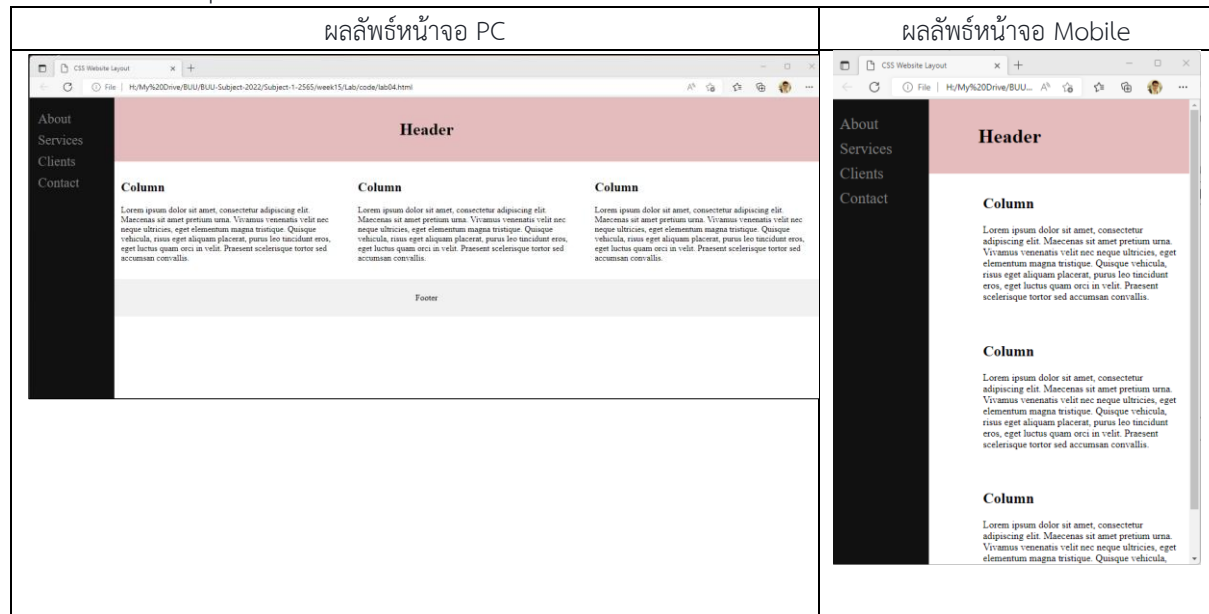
| ผลลัพธ์หน้าจอ PC | ผลลัพธ์หน้าจอ Mobile |
|---|---|
| CSS Website Layout × + File \| H:/My%20Drive/BUU/BUU-Subject-2022/Subject-1-2565/week15/Lab/code/lab04.html About Services Clients Contact Header Column Lorem ipsum dolor sit amet, consectetur adipiscing elit. Maecenas sit amet pretium urna. Vivamus venenatis velit nec neque ultricies, eget elementum magna tristique. Quisque vehicula, risus eget aliquam placerat, purus leo tincidunt eros, eget luctus quam orci in velit. Praesent scelerisque tortor sed accumsan convallis. Column Lorem ipsum dolor sit amet, consectetur adipiscing elit. Maecenas sit amet pretium urna. Vivamus venenatis velit nec neque ultricies, eget elementum magna tristique. Quisque vehicula, risus eget aliquam placerat, purus leo tincidunt eros, eget luctus quam orci in velit. Praesent scelerisque tortor sed accumsan convallis. Column Lorem ipsum dolor sit amet, consectetur adipiscing elit. Maecenas sit amet pretium urna. Vivamus venenatis velit nec neque ultricies, eget elementum magna tristique. Quisque vehicula, risus eget aliquam placerat, purus leo tincidunt eros, eget luctus quam orci in velit. Praesent scelerisque tortor sed accumsan convallis. Footer | CSS Website Layout × + File \| H:/My%20Drive/BUU... About Services Clients Contact Header Column Lorem ipsum dolor sit amet, consectetur adipiscing elit. Maecenas sit amet pretium urna. Vivamus venenatis velit nec neque ultricies, eget elementum magna tristique. Quisque vehicula, risus eget aliquam placerat, purus leo tincidunt eros, eget luctus quam orci in velit. Praesent scelerisque tortor sed accumsan convallis. Column Lorem ipsum dolor sit amet, consectetur adipiscing elit. Maecenas sit amet pretium urna. Vivamus venenatis velit nec neque ultricies, eget elementum magna tristique. Quisque vehicula, risus eget aliquam placerat, purus leo tincidunt eros, eget luctus quam orci in velit. Praesent scelerisque tortor sed accumsan convallis. Column Lorem ipsum dolor sit amet, consectetur adipiscing elit. Maecenas sit amet pretium urna. Vivamus venenatis velit nec neque ultricies, eget elementum magna tristique. Quisque vehicula, |